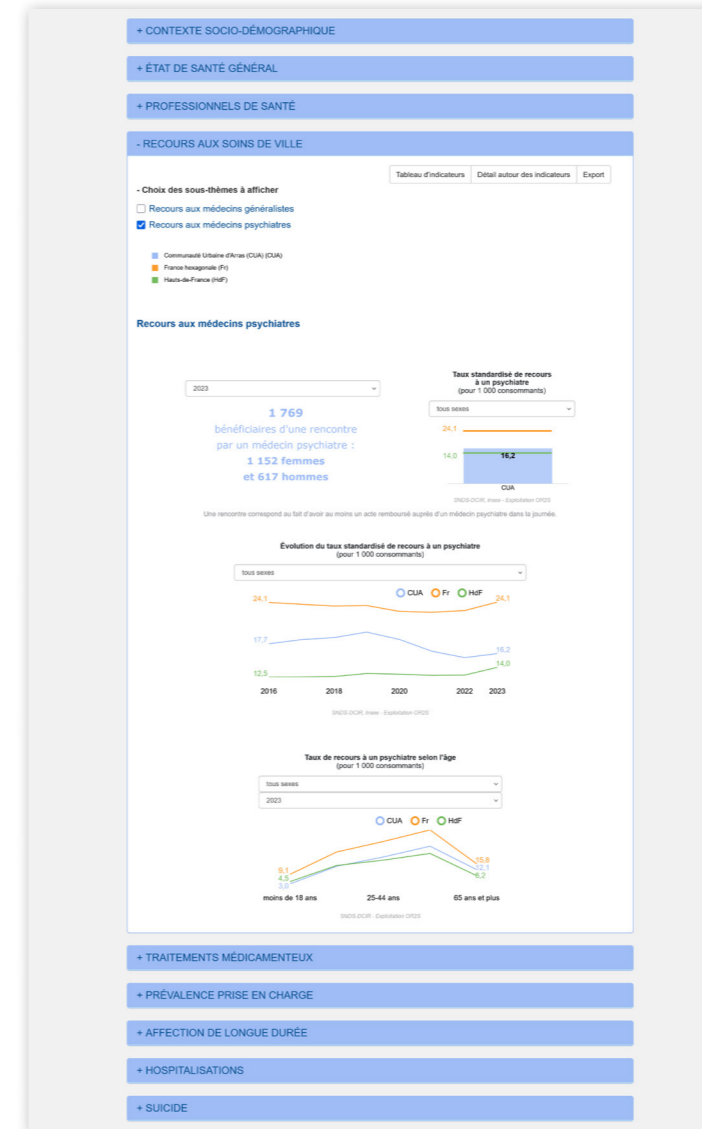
+ CONTEXTE SOCIO-DÉMOGRAPHIQUE

+ ÉTAT DE SANTÉ GÉNÉRAL

+ PROFESSIONNELS DE SANTÉ

- RECOURS AUX SOINS DE VILLE

Tableau d'indicateurs | Détail autour des indicateurs | Export

- Choix des sous-thèmes à afficher

Recours aux médecins généralistes

Recours aux médecins psychiatres

Communauté Urbaine d'Arras (CUA) (CUA)
France hexagonale (Fr)
Hauts-de-France (HdF)

Recours aux médecins psychiatres

2023

1 769
bénéficiaires d'une rencontre par un médecin psychiatre :
1 152 femmes
et 617 hommes

Taux standardisé de recours à un psychiatre
(pour 1 000 consommants)

tous sexes

24,1
14,0
16,2
CUA

SNDS-DCIR, Insee - Exploitation OR2S

Une rencontre correspond au fait d'avoir au moins un acte remboursé auprès d'un médecin psychiatre dans la journée.

Évolution du taux standardisé de recours à un psychiatre
(pour 1 000 consommants)

tous sexes

CUA Fr HdF

24,1
24,1
17,7
16,2
12,5
14,0

2016 2018 2020 2022 2023

SNDS-DCIR, Insee - Exploitation OR2S

Taux de recours à un psychiatre selon l'âge
(pour 1 000 consommants)

tous sexes
2023

CUA Fr HdF

9,1
4,5
3,0
15,8
12,1
8,2

moins de 18 ans 25-44 ans 65 ans et plus

SNDS-DCIR - Exploitation OR2S

+ TRAITEMENTS MÉDICAMENTEUX

+ PRÉVALENCE PRISE EN CHARGE

+ AFFECTION DE LONGUE DURÉE

+ HOSPITALISATIONS

+ SUICIDE